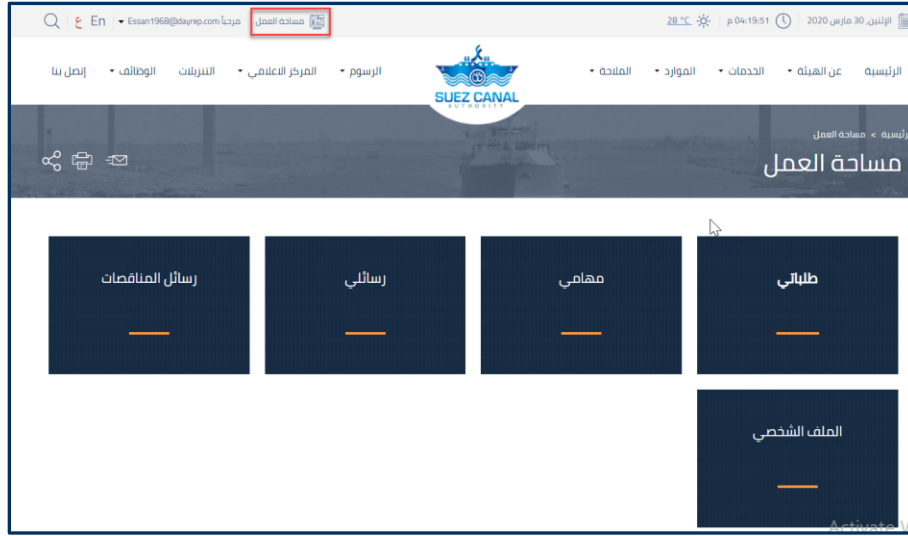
الإثنين, 30 مارس 2020 | 04:19:51 م | 28 °C
مساحة العمل | مرحباً Essan1968@dayrep.com | En | ع

الرئيسية | عن الهيئة | الخدمات | الموارد | الملاحة

SUEZ CANAL
AUTHORITY

الرسوم | المركز الاعلامي | التنزيلات | الوظائف | إتصل بنا

الرئيسية > مساحة العمل
مساحة العمل

طلباتي

مهامي

رسائلي

رسائل المناقصات

الملف الشخصي

Activate W